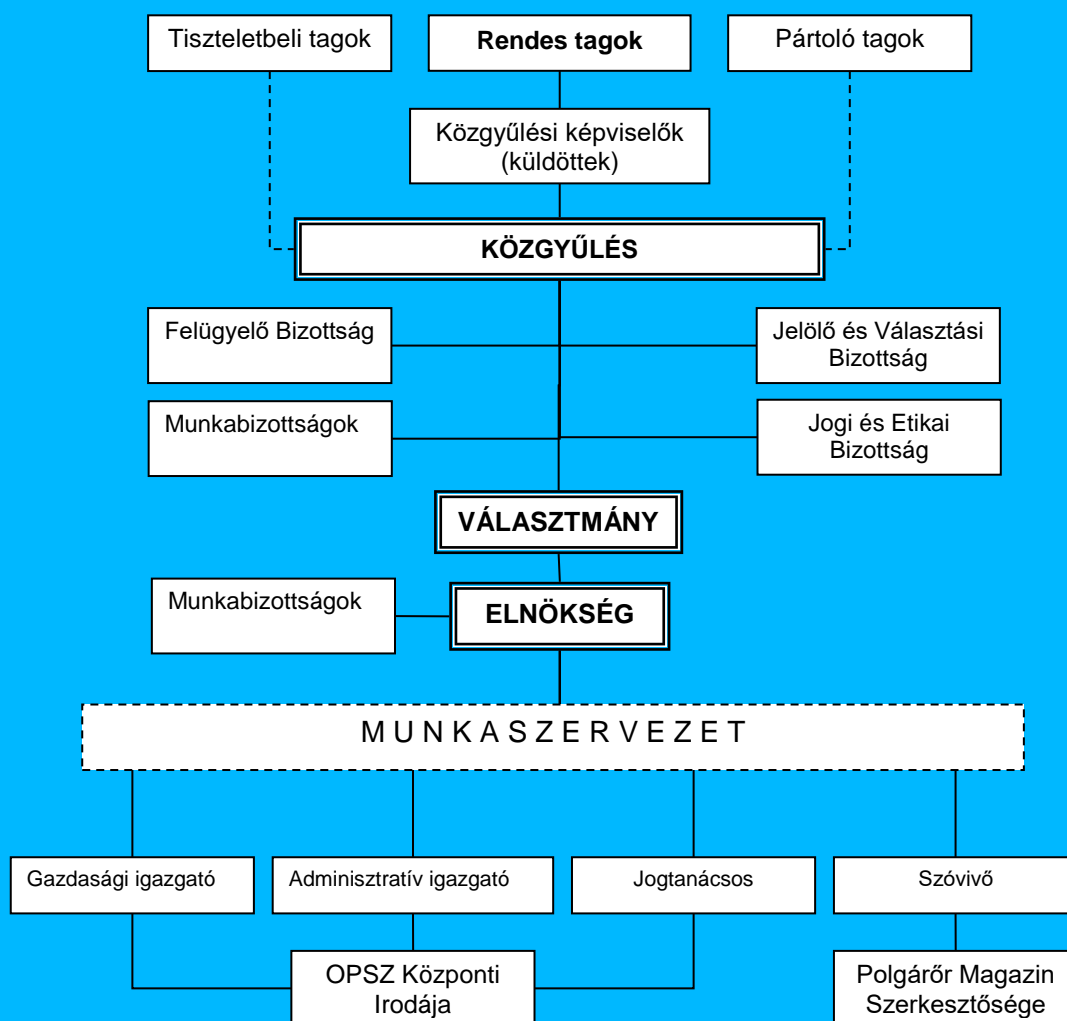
Tiszteletbeli tagok

Rendes tagok

Pártoló tagok

Közgyűlési képviselők (küldöttek)

KÖZGYŰLÉS

Felügyelő Bizottság

Jelölő és Választási Bizottság

Munkabizottságok

Jogi és Etikai Bizottság

VÁLASZTMÁNY

Munkabizottságok

ELNÖKSÉG

M U N K A S Z E R V E Z E T

Gazdasági igazgató

Adminisztratív igazgató

Jogtanácsos

Szóvivő

OPSZ Központi Irodája

Polgárőr Magazin Szerkesztősége